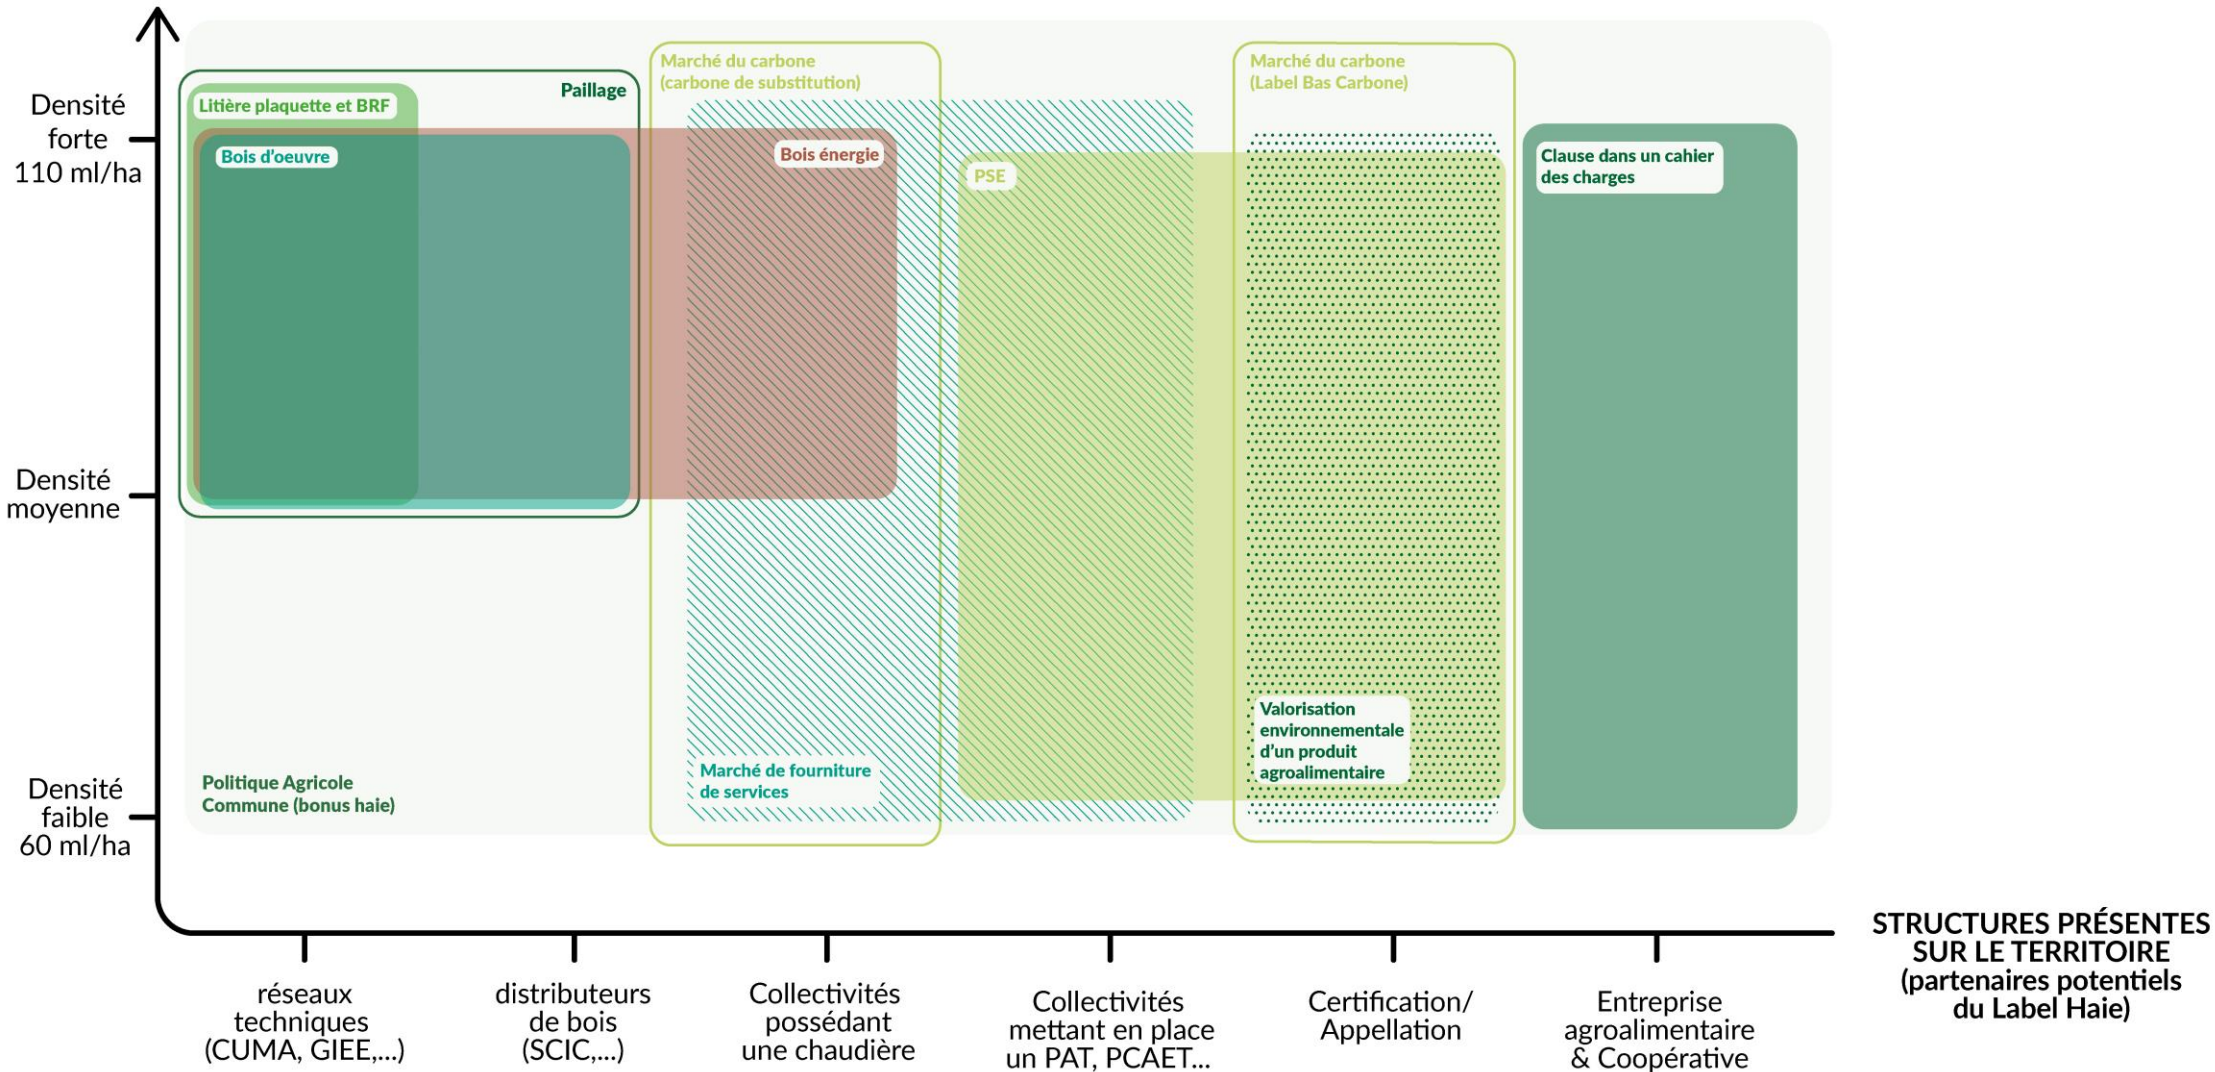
Densité forte 110 ml/ha

Densité moyenne

Densité faible 60 ml/ha

Litière plaquette et BRF

Paillage

Bois d'oeuvre

Marché du carbone (carbone de substitution)

Bois énergie

PSE

Marché du carbone (Label Bas Carbone)

Clause dans un cahier des charges

Valorisation environnementale d'un produit agroalimentaire

Marché de fourniture de services

Politique Agricole Commune (bonus haie)

réseaux techniques (CUMA, GIEE,...)

distributeurs de bois (SCIC,...)

Collectivités possédant une chaudière

Collectivités mettant en place un PAT, PCAET...

Certification/ Appellation

Entreprise agroalimentaire & Coopérative

STRUCTURES PRÉSENTES SUR LE TERRITOIRE (partenaires potentiels du Label Haie)